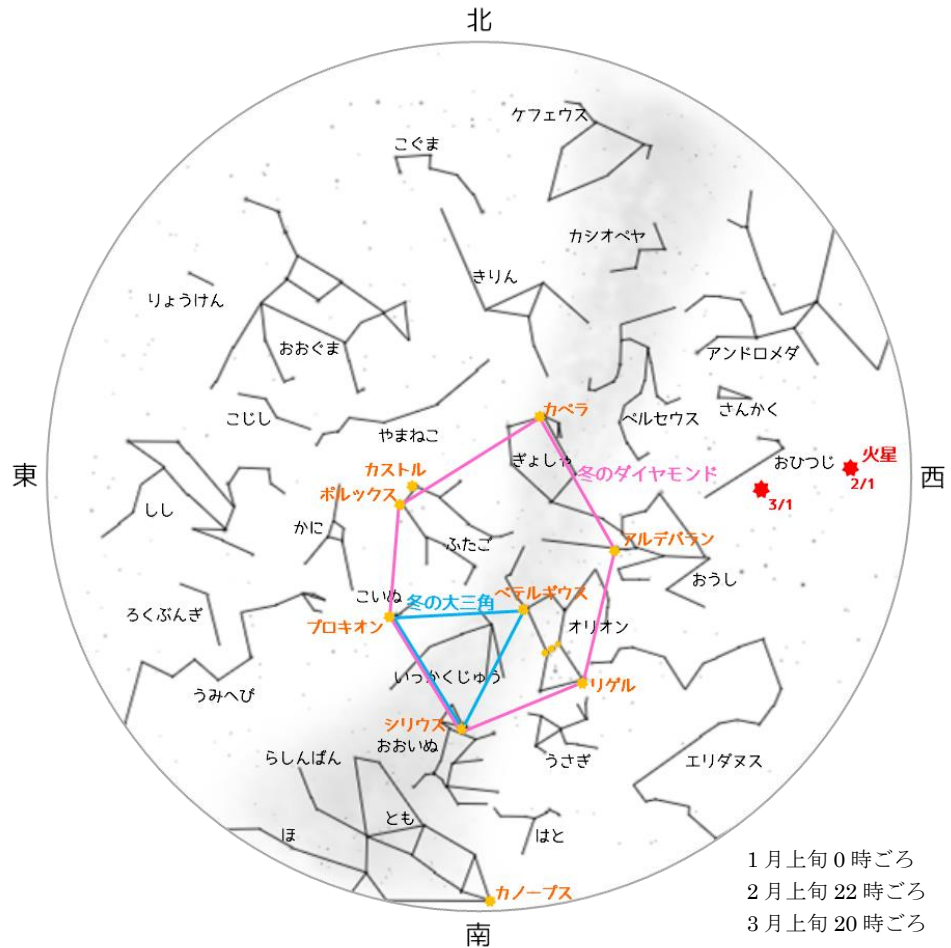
北

東

西

南

ケフェウス

こぐま

カシオペヤ

きりん

りょうけん

おおぐま

アンドロメダ

こじし

やまねこ

カペラ

ペルセウス

さんかく

火星

おひつじ

2/1

3/1

カストル

ぎょしゃ

冬のダイヤモンド

ポルックス

しし

かに

ふたご

アルデバラン

おうし

こいぬ

冬の大三角

ベテルギウス

ろくぶんぎ

プロキオン

オリオン

いっかくじゅう

うみへび

リゲル

シリウス

おおいぬ

らしんばん

うさぎ

エリダヌス

とも

ほ

はと

カノープス

1月上旬0時ごろ
2月上旬22時ごろ
3月上旬20時ごろ